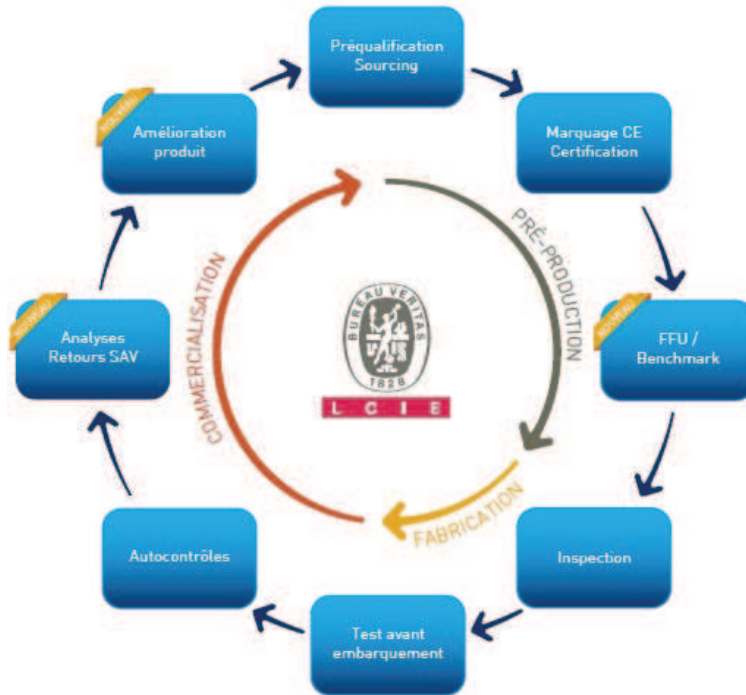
Préqualification Sourcing

Marquage CE Certification

NOUVEAU

FFU / Benchmark

Inspection

Test avant embarquement

Autocontrôles

NOUVEAU

Analyses Retours SAV

NOUVEAU

Amélioration produit

PRÉ-PRODUCTION

FABRICATION

COMMERCIALISATION

BUREAU VERITAS

1828

L C I E